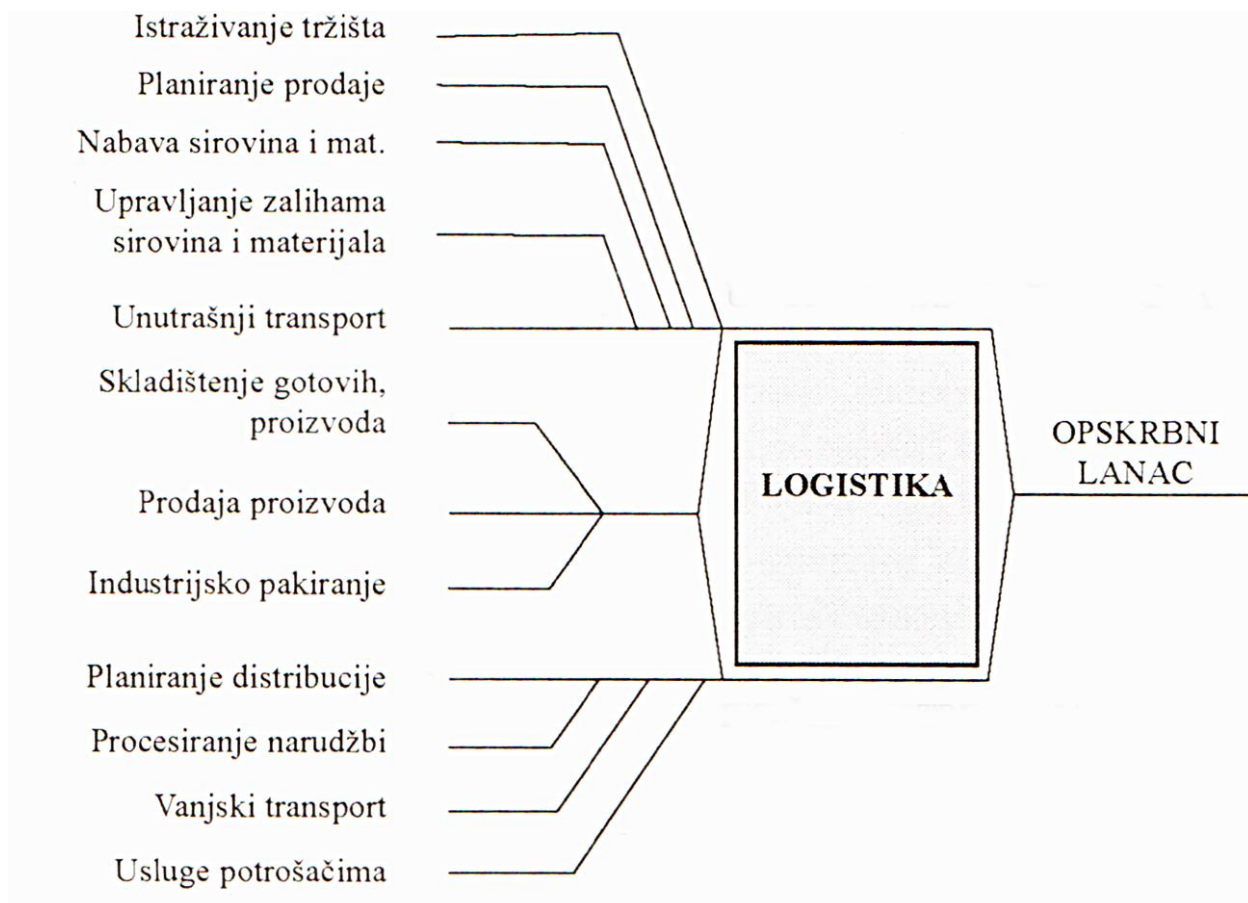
Istraživanje tržišta

Planiranje prodaje

Nabava sirovina i mat.

Upravljanje zalihama sirovina i materijala

Unutrašnji transport

Skladištenje gotovih, proizvoda

Prodaja proizvoda

Industrijsko pakiranje

Planiranje distribucije

Procesiranje narudžbi

Vanjski transport

Usluge potrošačima

LOGISTIKA

OPSKRBNI LANAC